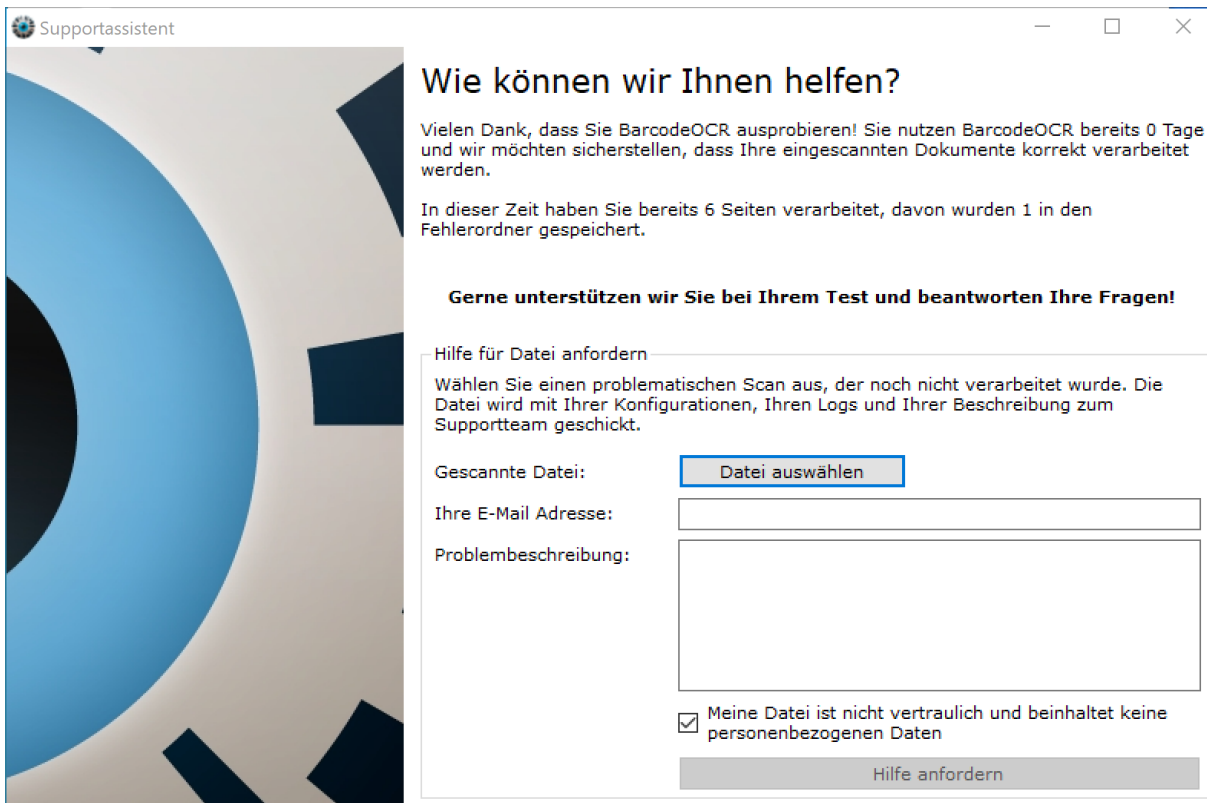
Supportassistent

Wie können wir Ihnen helfen?

Vielen Dank, dass Sie BarcodeOCR ausprobieren! Sie nutzen BarcodeOCR bereits 0 Tage und wir möchten sicherstellen, dass Ihre eingescannten Dokumente korrekt verarbeitet werden.

In dieser Zeit haben Sie bereits 6 Seiten verarbeitet, davon wurden 1 in den Fehlerordner gespeichert.

Gerne unterstützen wir Sie bei Ihrem Test und beantworten Ihre Fragen!

Hilfe für Datei anfordern

Wählen Sie einen problematischen Scan aus, der noch nicht verarbeitet wurde. Die Datei wird mit Ihrer Konfigurationen, Ihren Logs und Ihrer Beschreibung zum Supportteam geschickt.

Gescannte Datei:
Datei auswählen
Ihre E-Mail Adresse:
Problembeschreibung:

Meine Datei ist nicht vertraulich und beinhaltet keine personenbezogenen Daten

Hilfe anfordern